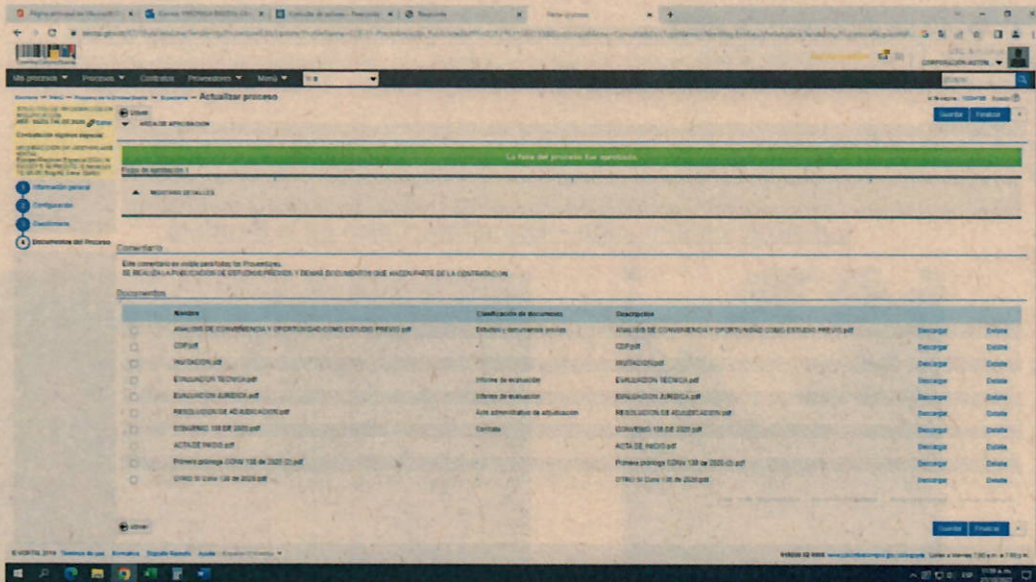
Mis procesos ▼ Procesos ▼ Contratos Proveedores ▼ Menú ▼

CORPORACION AUTON ▼

Actualizar proceso

Contratación régimen especial

Volver

ACTA DE APROBACIÓN

Guardar Finalizar

La fase del proceso fue aprobada

Flujo de aprobación 1

MOSTRAR DETALLES

1 Información general
2 Configuración
3 Cuestionario
4 Documentos del Proceso

Comentario

Este comentario es visible para todos los Proveedores.
SE REALIZA LA PUBLICACION DE ESTUDIOS PREVIOS Y DEMÁS DOCUMENTOS QUE HACEN PARTE DE LA CONTRATACION

Documentos

| | Nombre | Clasificación de documento | Descripción | | |
|---|---|---|---|---|---|
| | ANALISIS DE CONVENIENCIA Y OPORTUNIDAD COMO ESTUDIO PREVIO.pdf | Estudios y documentos previos | ANALISIS DE CONVENIENCIA Y OPORTUNIDAD COMO ESTUDIO PREVIO.pdf | Descargar | Detalle |
| | CDP.pdf | - | CDP.pdf | Descargar | Detalle |
| | INVITACION.pdf | - | INVITACION.pdf | Descargar | Detalle |
| | EVALUACION TECNICA.pdf | Informe de evaluación | EVALUACION TECNICA.pdf | Descargar | Detalle |
| | EVALUACION JURIDICA.pdf | Informe de evaluación | EVALUACION JURIDICA.pdf | Descargar | Detalle |
| | RESOLUCION DE ADJUDICACION.pdf | Acto administrativo de adjudicación | RESOLUCION DE ADJUDICACION.pdf | Descargar | Detalle |
| | CONVENIO 108 DE 2020.pdf | Contrato | CONVENIO 108 DE 2020.pdf | Descargar | Detalle |
| | ACTA DE INICIO.pdf | - | ACTA DE INICIO.pdf | Descargar | Detalle |
| | Primera prórroga CONV 108 de 2020 (2).pdf | - | Primera prórroga CONV 108 de 2020 (2).pdf | Descargar | Detalle |
| | OTRO SI Conv 108 de 2020.pdf | - | OTRO SI Conv 108 de 2020.pdf | Descargar | Detalle |

Volver

Guardar Finalizar

© VORTAL 2014 Términos de uso Normativa Soporte Remoto Ayuda